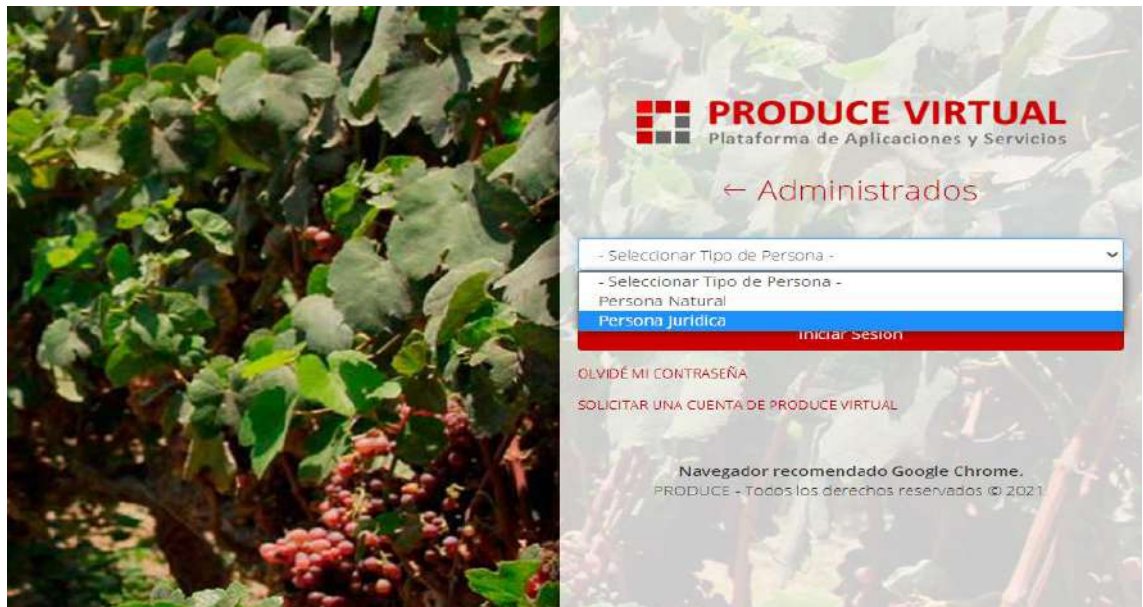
PRODUCE VIRTUAL
Plataforma de Aplicaciones y Servicios

← Administrados

- Seleccionar Tipo de Persona -

- Seleccionar Tipo de Persona -
Persona Natural
Persona Juridica

Iniciar Sesión

OLVIDÉ MI CONTRASEÑA

SOLICITAR UNA CUENTA DE PRODUCE VIRTUAL

Navegador recomendado Google Chrome.
PRODUCE - Todos los derechos reservados © 2021